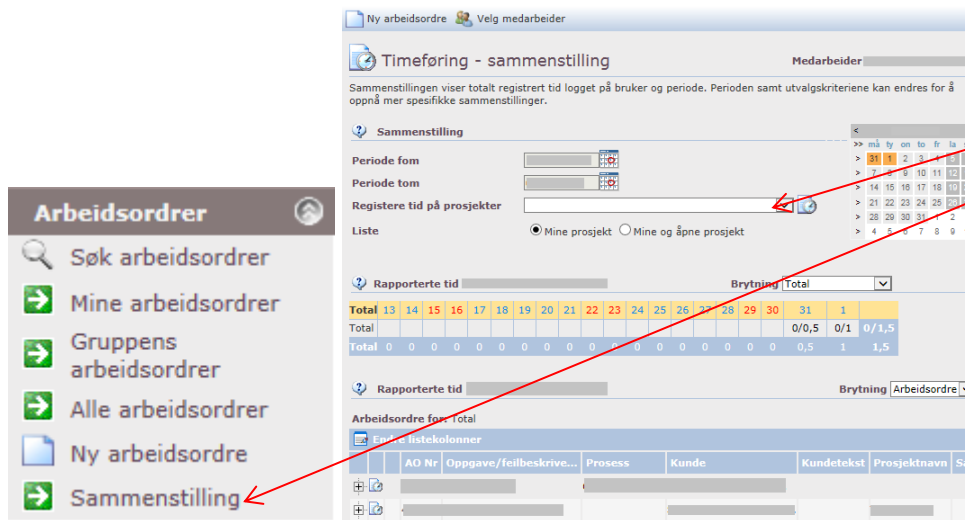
Ny arbeidsordre  Velg medarbeider

Timeføring - sammenstilling

Medarbeider

Sammenstillingen viser totalt registrert tid logget på bruker og periode. Perioden samt utvalgskriteriene kan endres for å oppnå mer spesifikke sammenstillinger.

Sammenstilling

Periode fom
Periode tom
Registere tid på prosjekter
Liste
Mine prosjekt  Mine og åpne prosjekt

| >> | må | ty | on | to | fr | la |
|---|---|---|---|---|---|---|
| > | 31 | 1 | 2 | 3 | 4 | 5 |
| > | 7 | 8 | 9 | 10 | 11 | 12 |
| > | 14 | 15 | 16 | 17 | 18 | 19 |
| > | 21 | 22 | 23 | 24 | 25 | 26 |
| > | 28 | 29 | 30 | 31 | 1 | 2 |
| > | 4 | 5 | 6 | 7 | 8 | 9 |

Rapporterte tid
Brytning Total

| Total | 13 | 14 | 15 | 16 | 17 | 18 | 19 | 20 | 21 | 22 | 23 | 24 | 25 | 26 | 27 | 28 | 29 | 30 | 31 | 1 | |
|---|---|---|---|---|---|---|---|---|---|---|---|---|---|---|---|---|---|---|---|---|---|
| Total | | | | | | | | | | | | | | | | | | | 0/0,5 | 0/1 | 0/1,5 |
| Total | 0 | 0 | 0 | 0 | 0 | 0 | 0 | 0 | 0 | 0 | 0 | 0 | 0 | 0 | 0 | 0 | 0 | 0 | 0,5 | 1 | 1,5 |

Rapporterte tid
Brytning Arbeidsordre

Arbeidsordre for: Total
Endre listekolonner

| | | AO Nr | Oppgave/feilbeskrive... | Prosess | Kunde | Kundetekst | Prosjektnavn | Sa |
|---|---|---|---|---|---|---|---|---|

Arbeidsordrer
Søk arbeidsordrer
Mine arbeidsordrer
Gruppens arbeidsordrer
Alle arbeidsordrer
Ny arbeidsordre
Sammenstilling